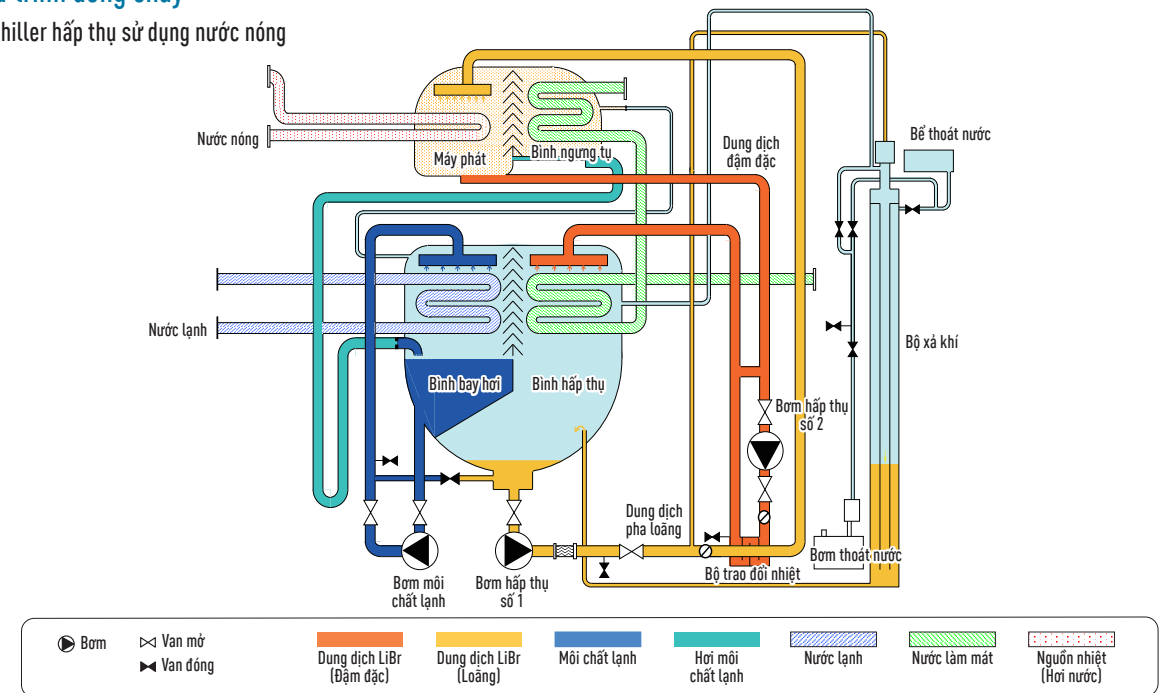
hiller hấp thụ sử dụng nước nóng

Nước nóng

Máy phát

Bình ngưng tụ

Dung dịch đậm đặc

Bể thoát nước

Nước lạnh

Bình bay hơi

Bình hấp thụ

Bộ xả khí

Bơm hấp thụ số 2

Dung dịch pha loãng

Bơm thoát nước

Bộ trao đổi nhiệt

Bơm môi chất lạnh

Bơm hấp thụ số 1

Bơm

Van mở

Van đóng

Dung dịch LiBr (Đậm đặc)

Dung dịch LiBr (Loãng)

Môi chất lạnh

Hơi môi chất lạnh

Nước lạnh

Nước làm mát

Nguồn nhiệt (Hơi nước)